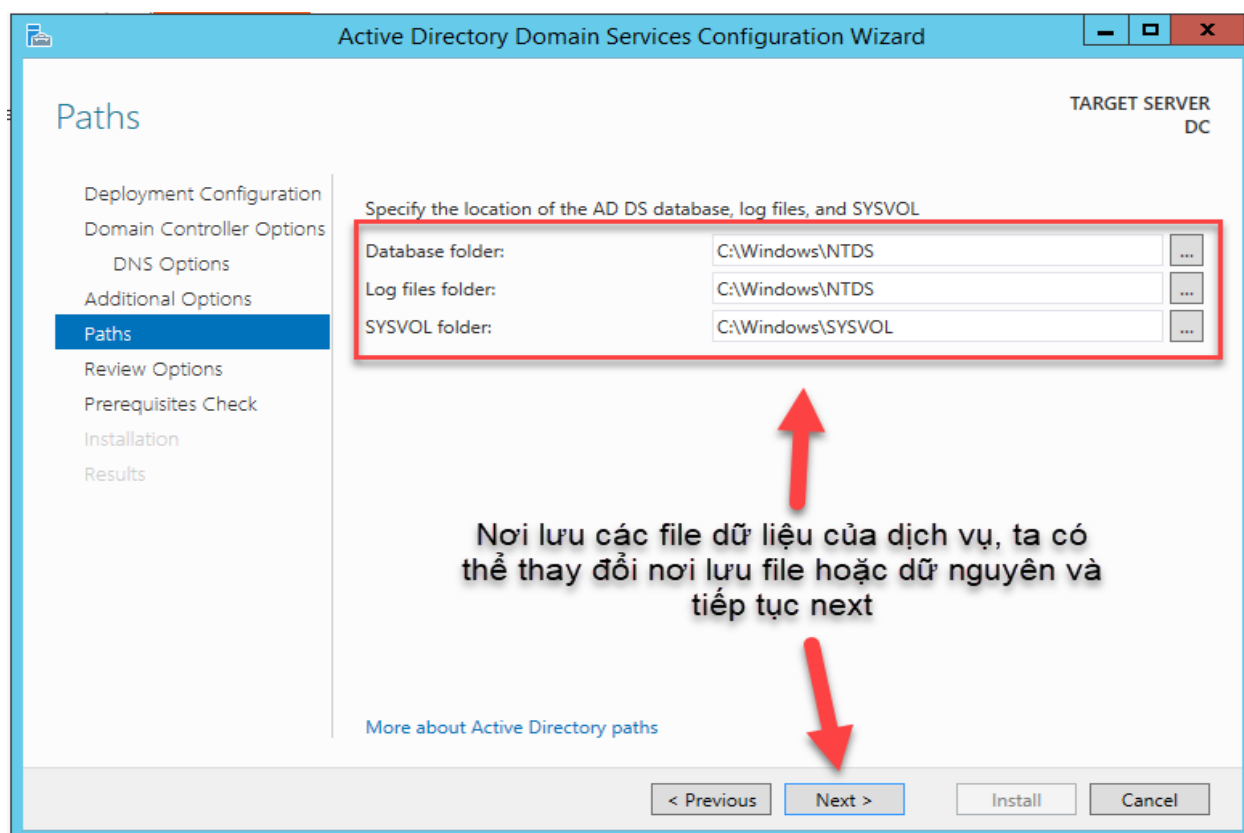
Active Directory Domain Services Configuration Wizard

Paths

TARGET SERVER
DC

Deployment Configuration
Domain Controller Options
DNS Options
Additional Options
Paths
Review Options
Prerequisites Check
Installation
Results

Specify the location of the AD DS database, log files, and SYSVOL

Database folder: C:\Windows\NTDS ...
Log files folder: C:\Windows\NTDS ...
SYSVOL folder: C:\Windows\SYSVOL ...

Nơi lưu các file dữ liệu của dịch vụ, ta có thể thay đổi nơi lưu file hoặc dữ nguyên và tiếp tục next

More about Active Directory paths

< Previous  Next >  Install  Cancel